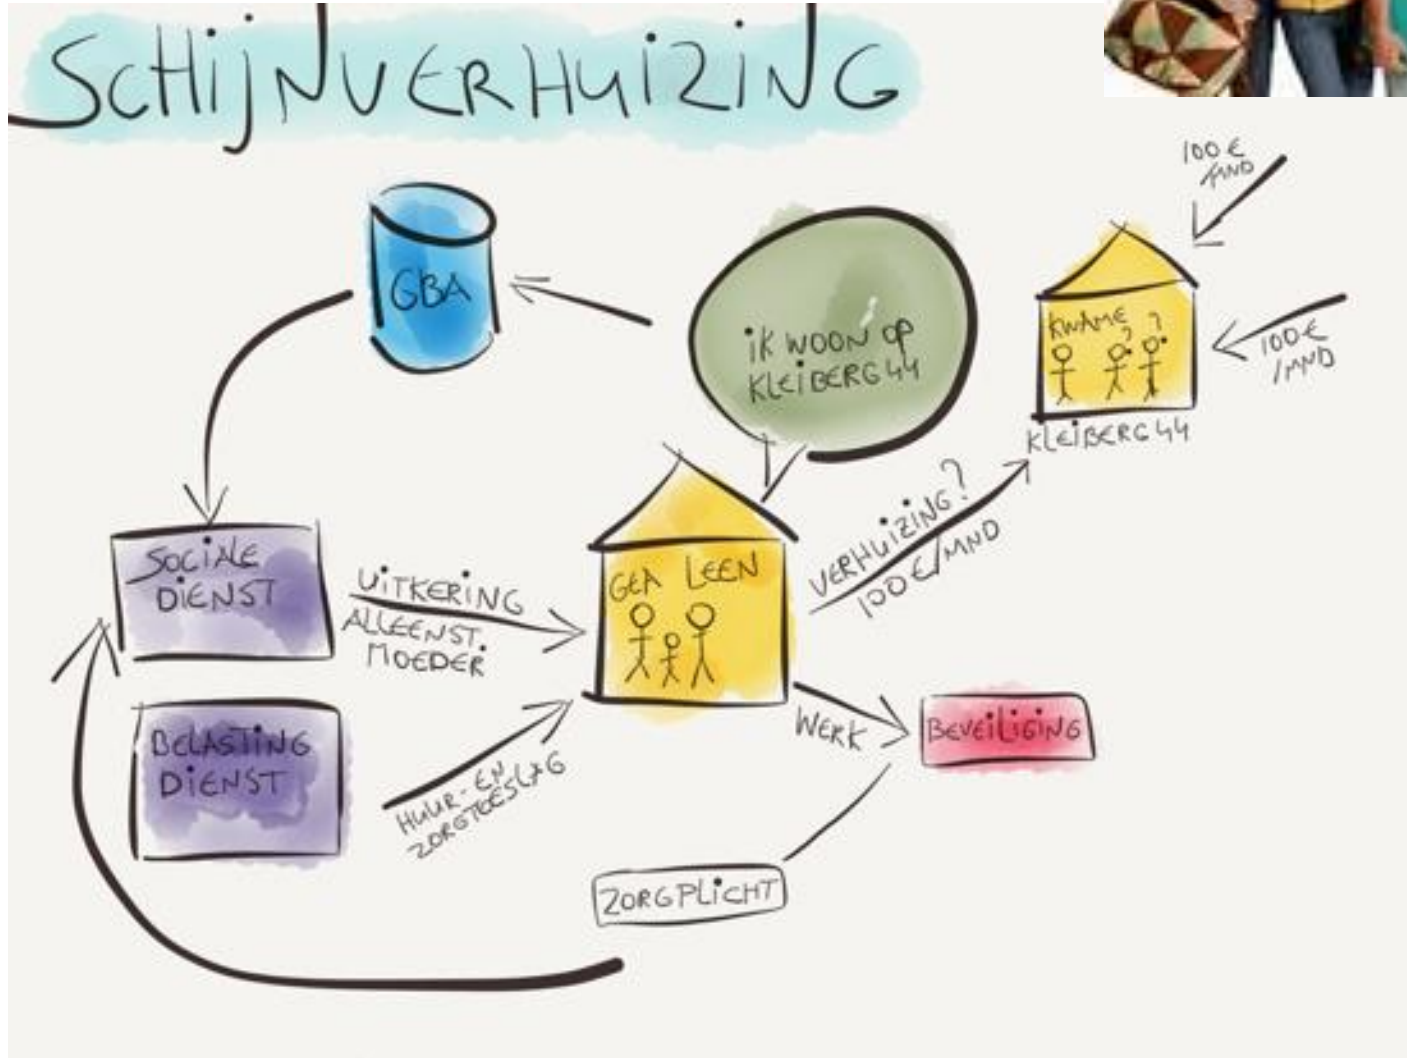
SCHIJNVERHUIZING

GBA

IK WOON OP KLEIBERG 44

100 € /MND

KWAME ? ?

100 € /MND

KLEIBERG 44

SOCIALE DIENST

UITKERING ALLEENST. MOEDER

GEA LEEN

VERHUIZING? 100 €/MND

BELASTING DIENST

HUUR- EN ZORGTOESLAG

WERK

BEVEILIGING

ZORGPLICHT